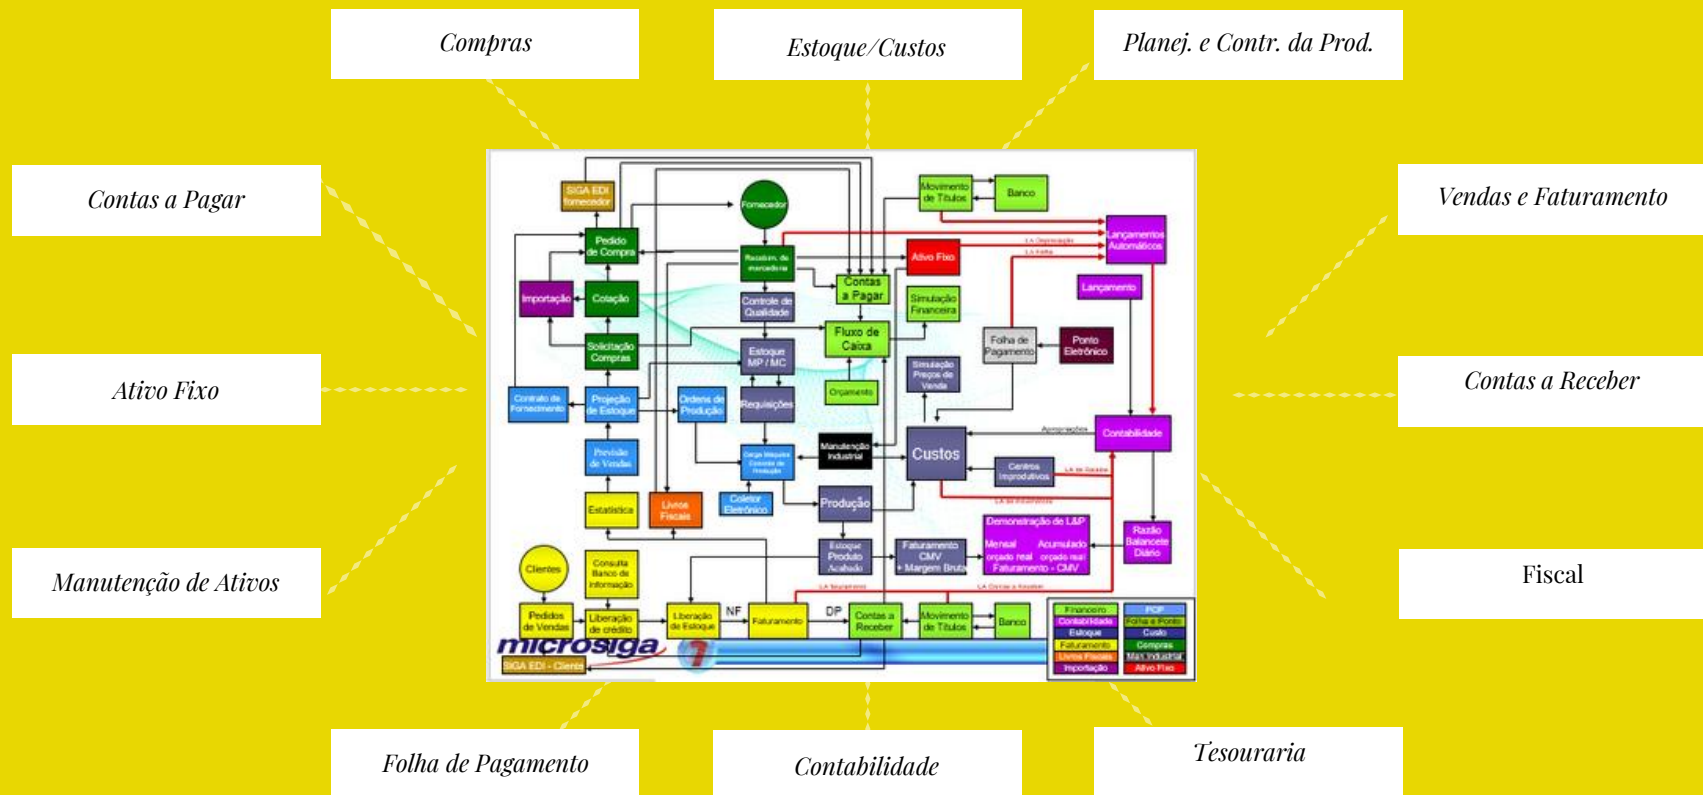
Compras

Estoque/Custos

Planej. e Contr. da Prod.

Contas a Pagar

Vendas e Faturamento

Ativo Fixo

Contas a Receber

Manutenção de Ativos

Fiscal

Folha de Pagamento

Contabilidade

Tesouraria

SIGA EDI fornecedor
Fornecedor
Movimento de Títulos
Banco
Pedido de Compra
Recebim. de mercadoria
Contas a Pagar
Ativo Fixo
Lançamentos Automáticos
Importação
Cotação
Controle de Qualidade
Simulação Financeira
Lançamento
Solicitação Compras
Estoque MP / MC
Fluxo de Caixa
Folha de Pagamento
Ponto Eletrônico
Simulação Preços de Venda
Contrato de Fornecimento
Projeção de Estoque
Ordens de Produção
Requisições
Orçamento
Contabilidade
Previsão de Vendas
Manutenção Industrial
Custos
Centros Improdutivos
Estatística
Livros Fiscais
Coletor Eletrônico
Produção
Razão Balancete Diário
Demonstração de L&P
Mensal orçado real
Acumulado orçado real
Faturamento - CMV
Clientes
Consulta Banco de Informação
Estoque Produto Acabado
Faturamento CMV + Margem Bruta
Pedidos de Vendas
Liberação de crédito
Liberação de Estoque
NF
Faturamento
DP
Contas a Receber
Movimento de Títulos
Banco
microsiga
SIGA EDI - Cliente
Financeiro
PCP
Contabilidade
Folha e Ponto
Estoque
Custo
Faturamento
Compras
Livros Fiscais
Man. Industrial
Importação
Ativo Fixo